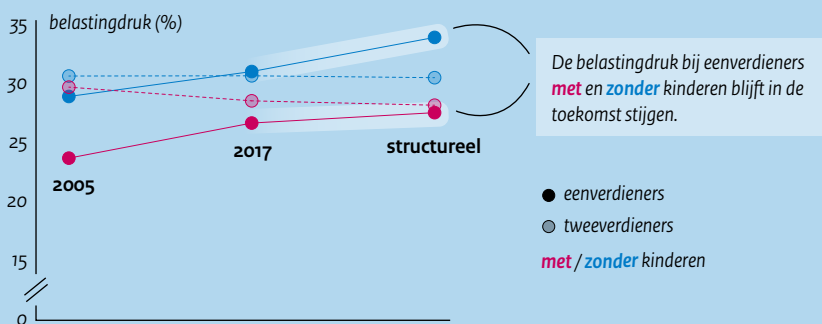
35
30
25
20
15
0

belastingdruk (%)

2005
2017
structureel

De belastingdruk bij eenverdieners **met** en **zonder** kinderen blijft in de toekomst stijgen.

eenverdieners
tweeverdieners
**met** / **zonder** kinderen